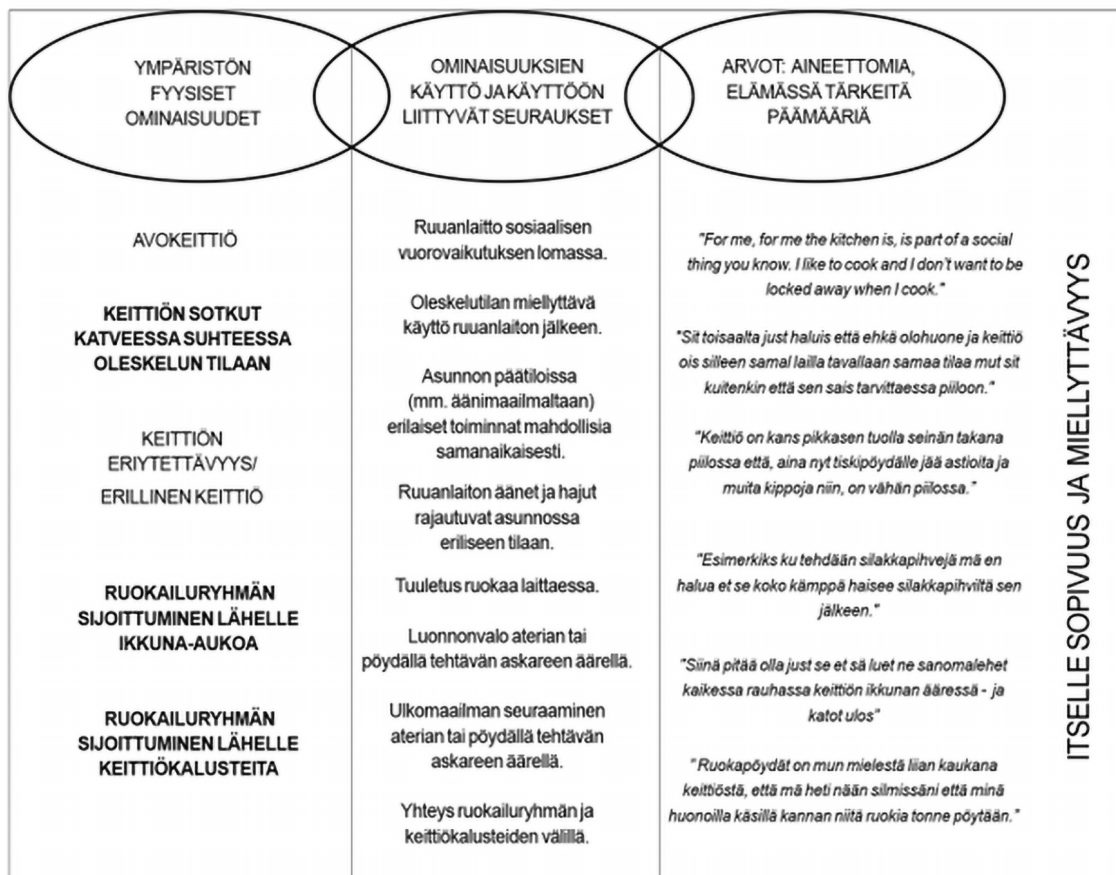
YMPÄRISTÖN FYYSISET OMINAISUUDET

OMINAISUUKSIEN KÄYTTÖ JA KÄYTTÖÖN LIITTYVÄT SEURAUKSET

ARVOT: AINEETTOMIA, ELÄMÄSSÄ TÄRKEITÄ PÄÄMÄÄRIÄ

AVOKEITTIÖ

KEITTIÖN SOTKUT KATVEESSA SUHTEESSA OLESKELUN TILAAN

KEITTIÖN ERIYTETTÄVYYS/ ERILLINEN KEITTIÖ

RUOKAILURYHMÄN SIJOITTUMINEN LÄHELLE IKKUNA-AUKOA

RUOKAILURYHMÄN SIJOITTUMINEN LÄHELLE KEITTIÖKALUSTEITA

Ruuanlaitto sosiaalisen vuorovaikutuksen lomassa.

Oleskelutilan miellyttävä käyttö ruuanlaiton jälkeen.

Asunnon päätiloissa (mm. äänimaailmaltaan) erilaiset toiminnat mahdollisia samanaikaisesti.

Ruuanlaiton äänet ja hajut rajautuvat asunnossa eriliseen tilaan.

Tuuletus ruokaa laittaessa.

Luonnonvalo aterian tai pöydällä tehtävän askareen äärellä.

Ulkomaailman seuraaminen aterian tai pöydällä tehtävän askareen äärellä.

Yhteys ruokailuryhmän ja keittiökalusteiden välillä.

"For me, for me the kitchen is, is part of a social thing you know. I like to cook and I don't want to be locked away when I cook."

"Sit toisaalta just haluis että ehkä olohuone ja keittiö ois silleen samal lailla tavallaan samaa tilaa mut sit kuitenkin että sen sais tarvittaessa piiloon."

"Keittiö on kans pikkasen tuolla seinän takana piilossa että, aina nyt tiskipöydälle jää astioita ja muita kippoja niin, on vähän piilossa."

"Esimerkiks ku tehdään silakkapihvejä mä en halua et se koko kämppä haisee silakkapihviltä sen jälkeen."

"Siinä pitää olla just se et sä luet ne sanomalehet kaikessa rauhassa keittiön ikkunan ääressä - ja katot ulos"

" Ruokapöydät on mun mielestä liian kaukana keittiöstä, että mä heti nään silmissäni että minä huonoilla käsillä kannan niitä ruokia tonne pöytään."

ITSELLE SOPIVUUS JA MIELLYTTÄVYYS